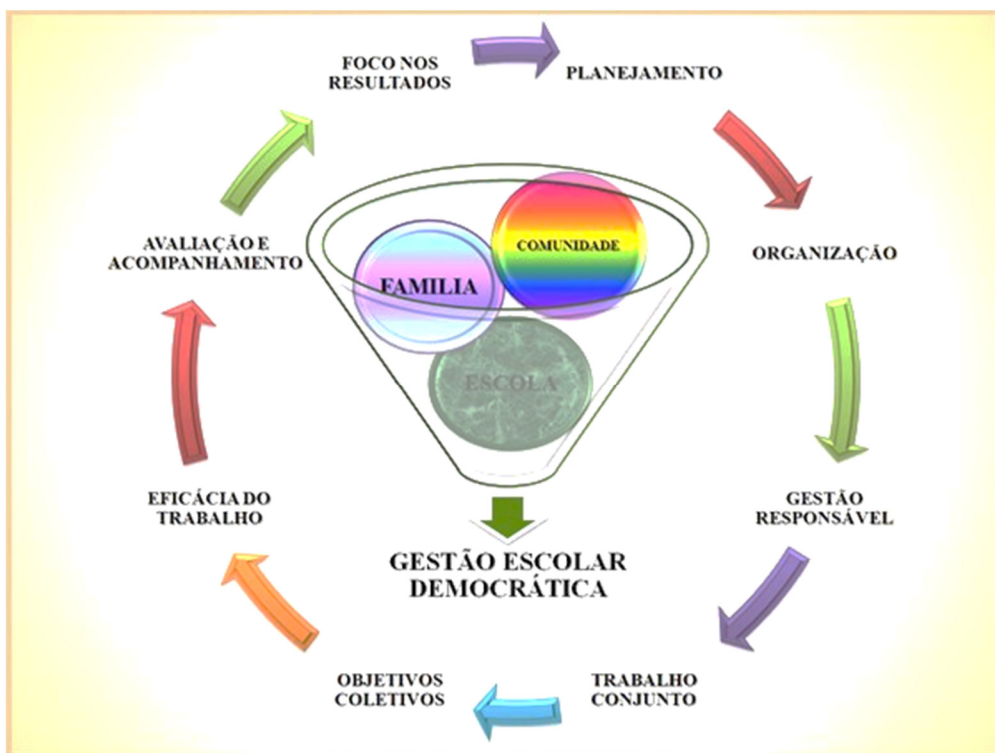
FOCO NOS RESULTADOS

PLANEJAMENTO

ORGANIZAÇÃO

GESTÃO RESPONSÁVEL

TRABALHO CONJUNTO

OBJETIVOS COLETIVOS

EFICÁCIA DO TRABALHO

AVALIAÇÃO E ACOMPANHAMENTO

COMUNIDADE

FAMILIA

ESCOLA

GESTÃO ESCOLAR DEMOCRÁTICA